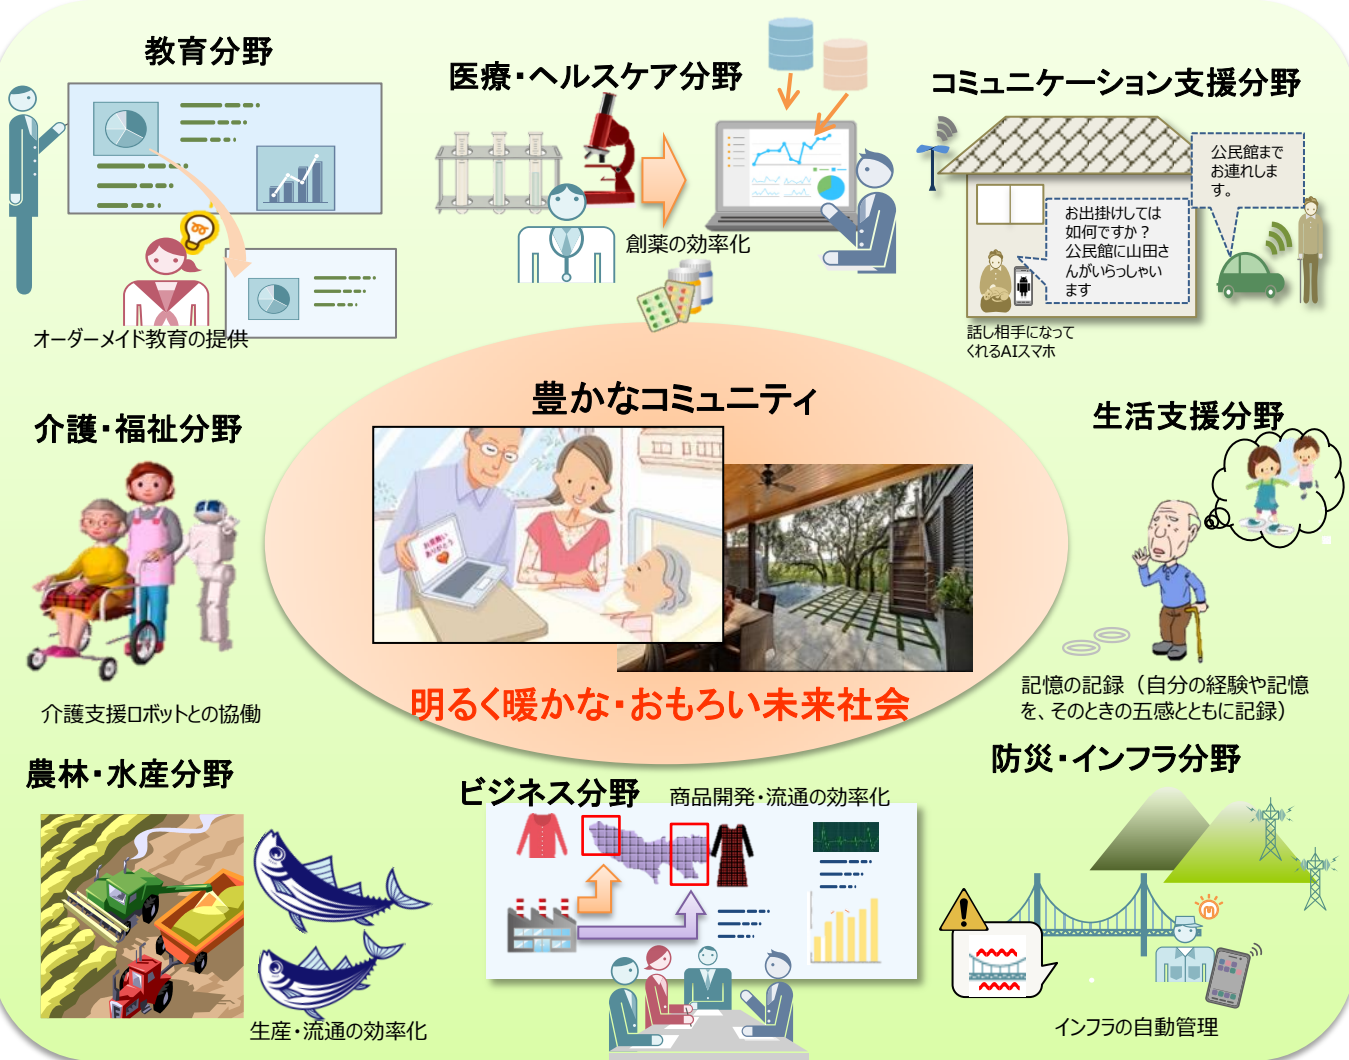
教育分野

オーダーメイド教育の提供

医療・ヘルスケア分野

創薬の効率化

コミュニケーション支援分野

公民館までお連れします。

お出掛けしては如何ですか？公民館に山田さんがいらっしゃいます

話し相手になってくれるAIスマホ

介護・福祉分野

介護支援ロボットとの協働

豊かなコミュニティ

明るく暖かな・おもろい未来社会

生活支援分野

記憶の記録（自分の経験や記憶を、そのときの五感とともに記録）

農林・水産分野

生産・流通の効率化

ビジネス分野

商品開発・流通の効率化

防災・インフラ分野

インフラの自動管理